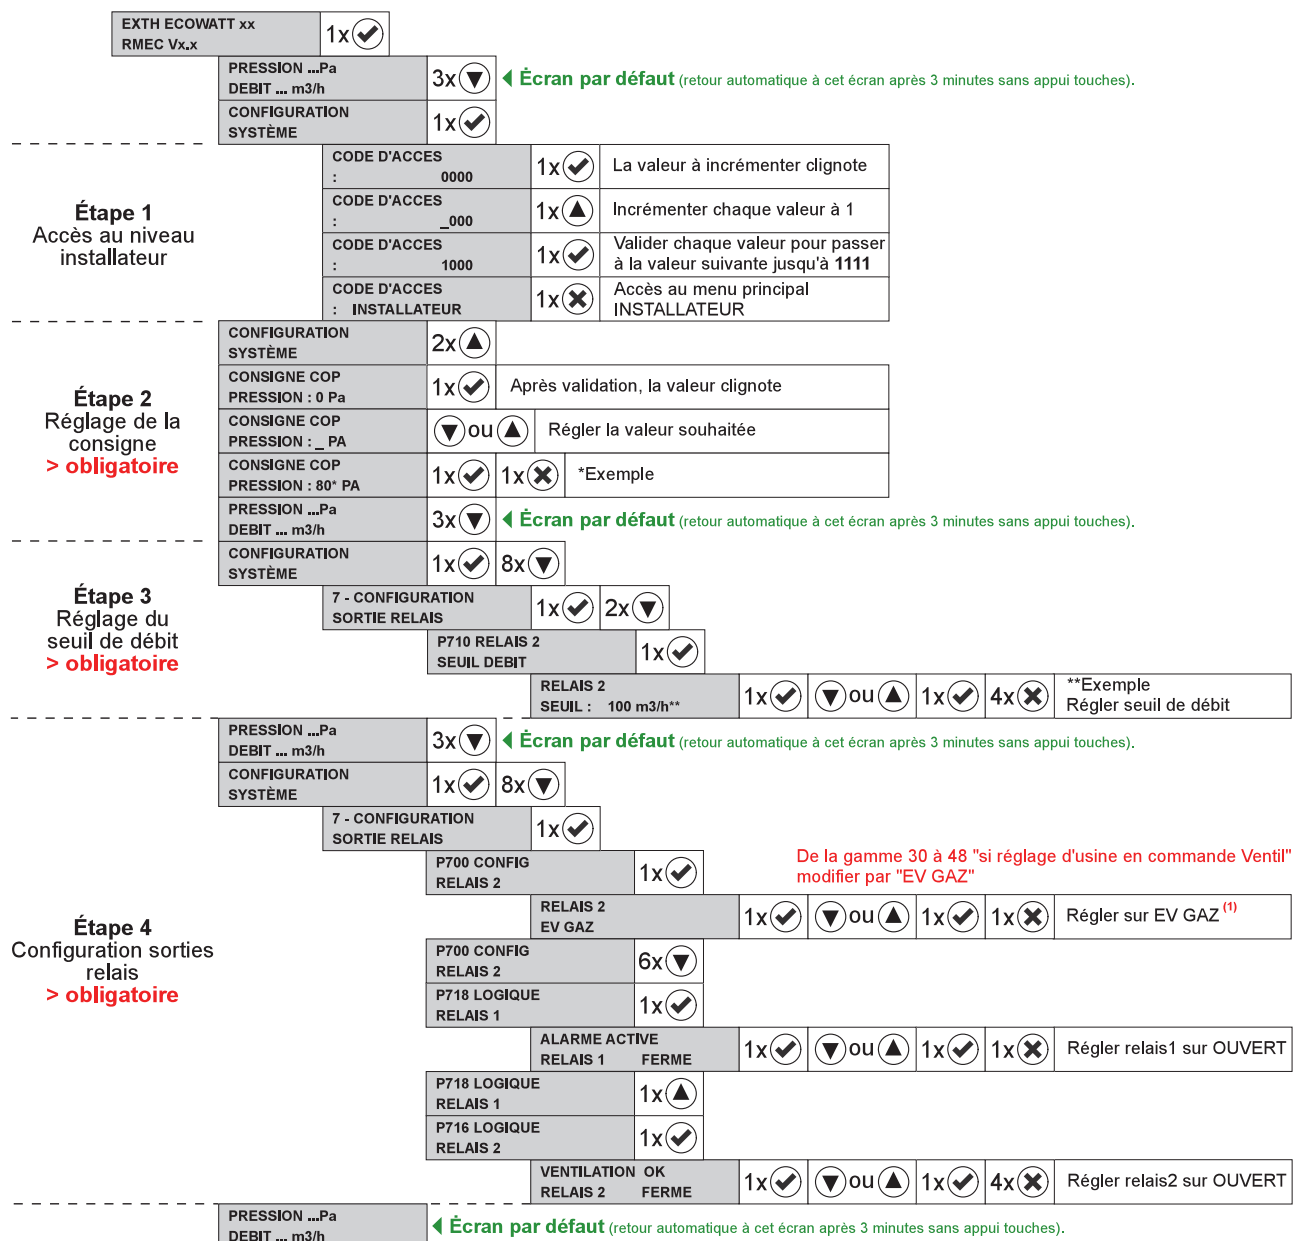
EXTH ECOWATT xx
RMEC Vx.x | 1x

PRESSION ...Pa
DEBIT ... m3/h | 3x | Écran par défaut (retour automatique à cet écran après 3 minutes sans appui touches).

CONFIGURATION
SYSTÈME | 1x

Étape 1
Accès au niveau installateur

| | | |
|---|---|---|
| CODE D'ACCES : 0000 | 1x | La valeur à incrémenter clignote |
| CODE D'ACCES : _000 | 1x | Incrémenter chaque valeur à 1 |
| CODE D'ACCES : 1000 | 1x | Valider chaque valeur pour passer à la valeur suivante jusqu'à **1111** |
| CODE D'ACCES : INSTALLATEUR | 1x | Accès au menu principal INSTALLATEUR |

Étape 2
Réglage de la consigne
> obligatoire

| | | | |
|---|---|---|---|
| CONFIGURATION SYSTÈME | 2x | | |
| CONSIGNE COP PRESSION : 0 Pa | 1x | | Après validation, la valeur clignote |
| CONSIGNE COP PRESSION : _ PA | ou | | Régler la valeur souhaitée |
| CONSIGNE COP PRESSION : 80* PA | 1x | 1x | *Exemple |

PRESSION ...Pa
DEBIT ... m3/h | 3x | Écran par défaut (retour automatique à cet écran après 3 minutes sans appui touches).

Étape 3
Réglage du seuil de débit
> obligatoire

CONFIGURATION SYSTÈME | 1x | 8x
7 - CONFIGURATION SORTIE RELAIS | 1x | 2x
P710 RELAIS 2 SEUIL DEBIT | 1x
RELAIS 2 SEUIL : 100 m3/h** | 1x | ou | 1x | 4x | **Exemple Régler seuil de débit

PRESSION ...Pa
DEBIT ... m3/h | 3x | Écran par défaut (retour automatique à cet écran après 3 minutes sans appui touches).

Étape 4
Configuration sorties relais
> obligatoire

CONFIGURATION SYSTÈME | 1x | 8x
7 - CONFIGURATION SORTIE RELAIS | 1x
P700 CONFIG RELAIS 2 | 1x
De la gamme 30 à 48 "si réglage d'usine en commande Ventil" modifier par "EV GAZ"
RELAIS 2 EV GAZ | 1x | ou | 1x | 1x | Régler sur EV GAZ $^{(1)}$
P700 CONFIG RELAIS 2 | 6x
P718 LOGIQUE RELAIS 1 | 1x
ALARME ACTIVE RELAIS 1 FERME | 1x | ou | 1x | 1x | Régler relais1 sur OUVERT
P718 LOGIQUE RELAIS 1 | 1x
P716 LOGIQUE RELAIS 2 | 1x
VENTILATION OK RELAIS 2 FERME | 1x | ou | 1x | 4x | Régler relais2 sur OUVERT

PRESSION ...Pa
DEBIT ... m3/h | Écran par défaut (retour automatique à cet écran après 3 minutes sans appui touches).